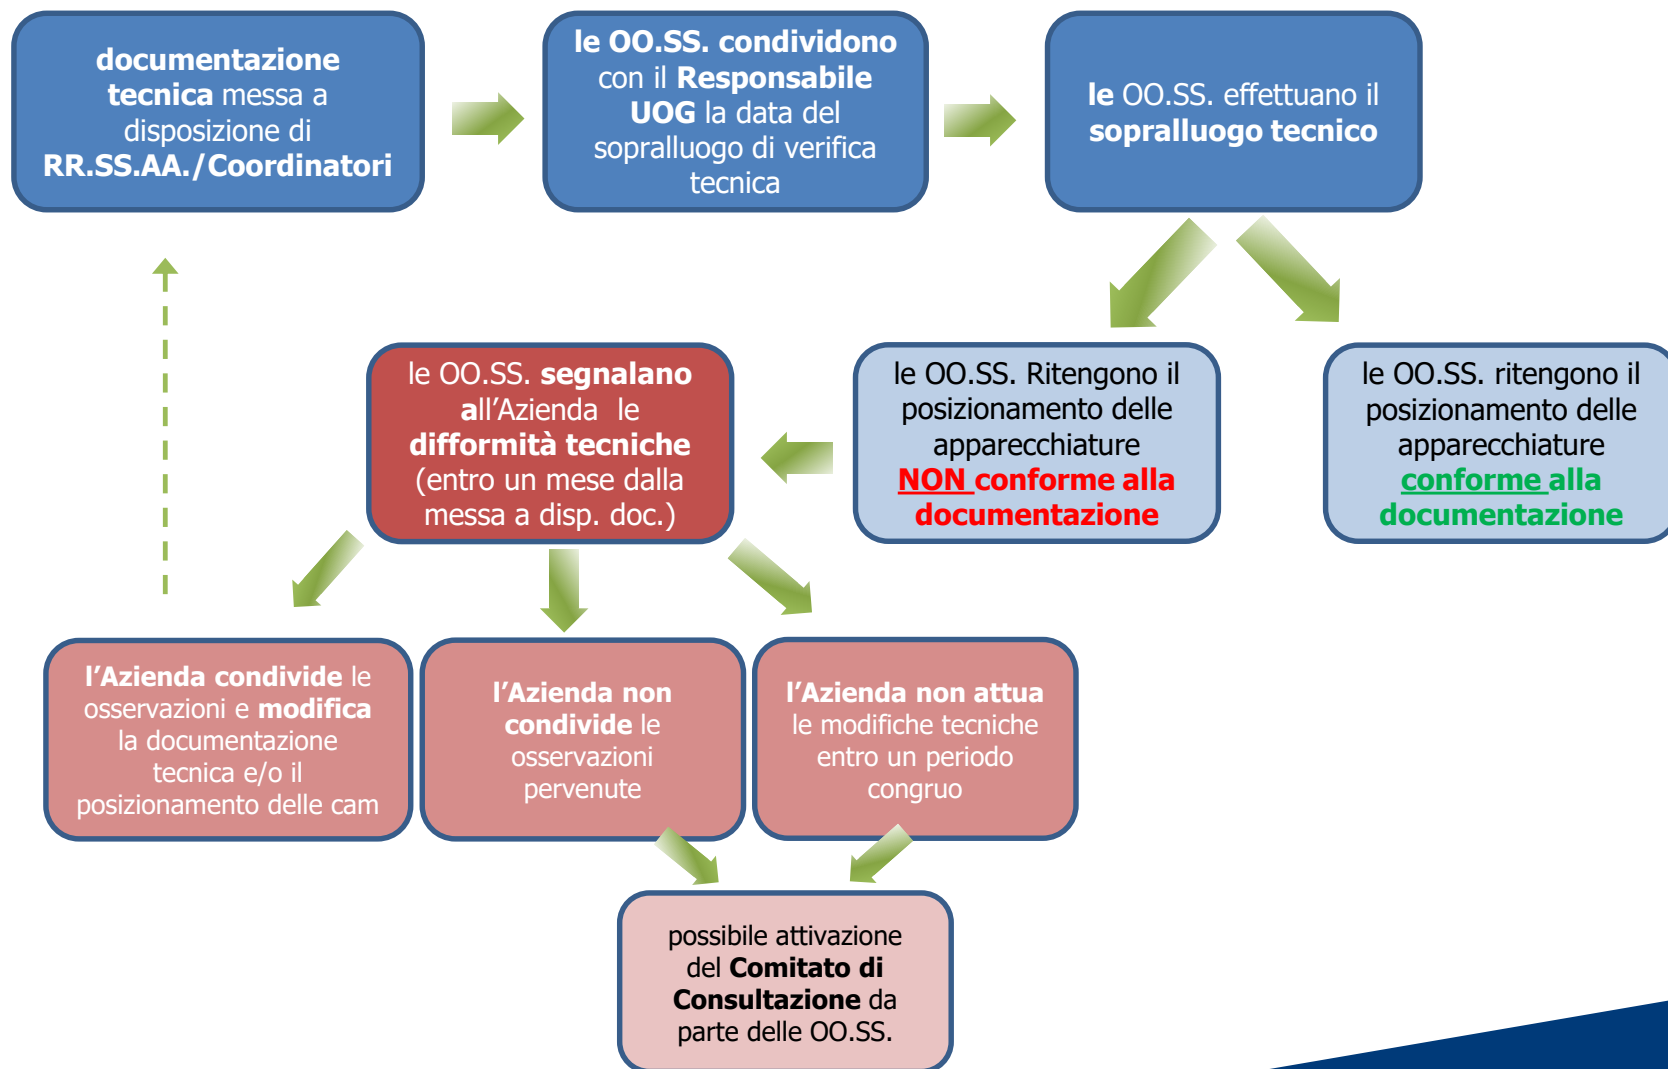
documentazione tecnica messa a disposizione di RR.SS.AA./Coordinatori

le OO.SS. condividono con il Responsabile UOG la data del sopralluogo di verifica tecnica

le OO.SS. effettuano il sopralluogo tecnico

le OO.SS. segnalano all'Azienda le difformità tecniche (entro un mese dalla messa a disp. doc.)

le OO.SS. Ritengono il posizionamento delle apparecchiature NON conforme alla documentazione

le OO.SS. ritengono il posizionamento delle apparecchiature conforme alla documentazione

l'Azienda condivide le osservazioni e modifica la documentazione tecnica e/o il posizionamento delle cam

l'Azienda non condivide le osservazioni pervenute

l'Azienda non attua le modifiche tecniche entro un periodo congruo

possibile attivazione del Comitato di Consultazione da parte delle OO.SS.